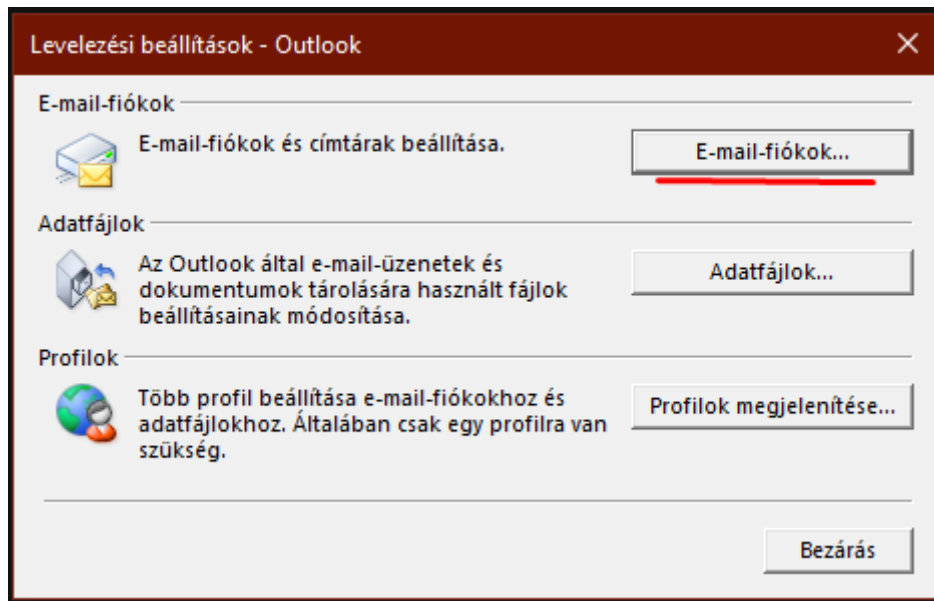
Levelezési beállítások - Outlook

×

E-mail-fiókok

E-mail-fiókok és címtárak beállítása.

E-mail-fiókok...

Adatfájlok

Az Outlook által e-mail-üzenetek és dokumentumok tárolására használt fájlok beállításainak módosítása.

Adatfájlok...

Profilok

Több profil beállítása e-mail-fiókokhoz és adatfájlokhoz. Általában csak egy profilra van szükség.

Profilok megjelenítése...

Bezárás